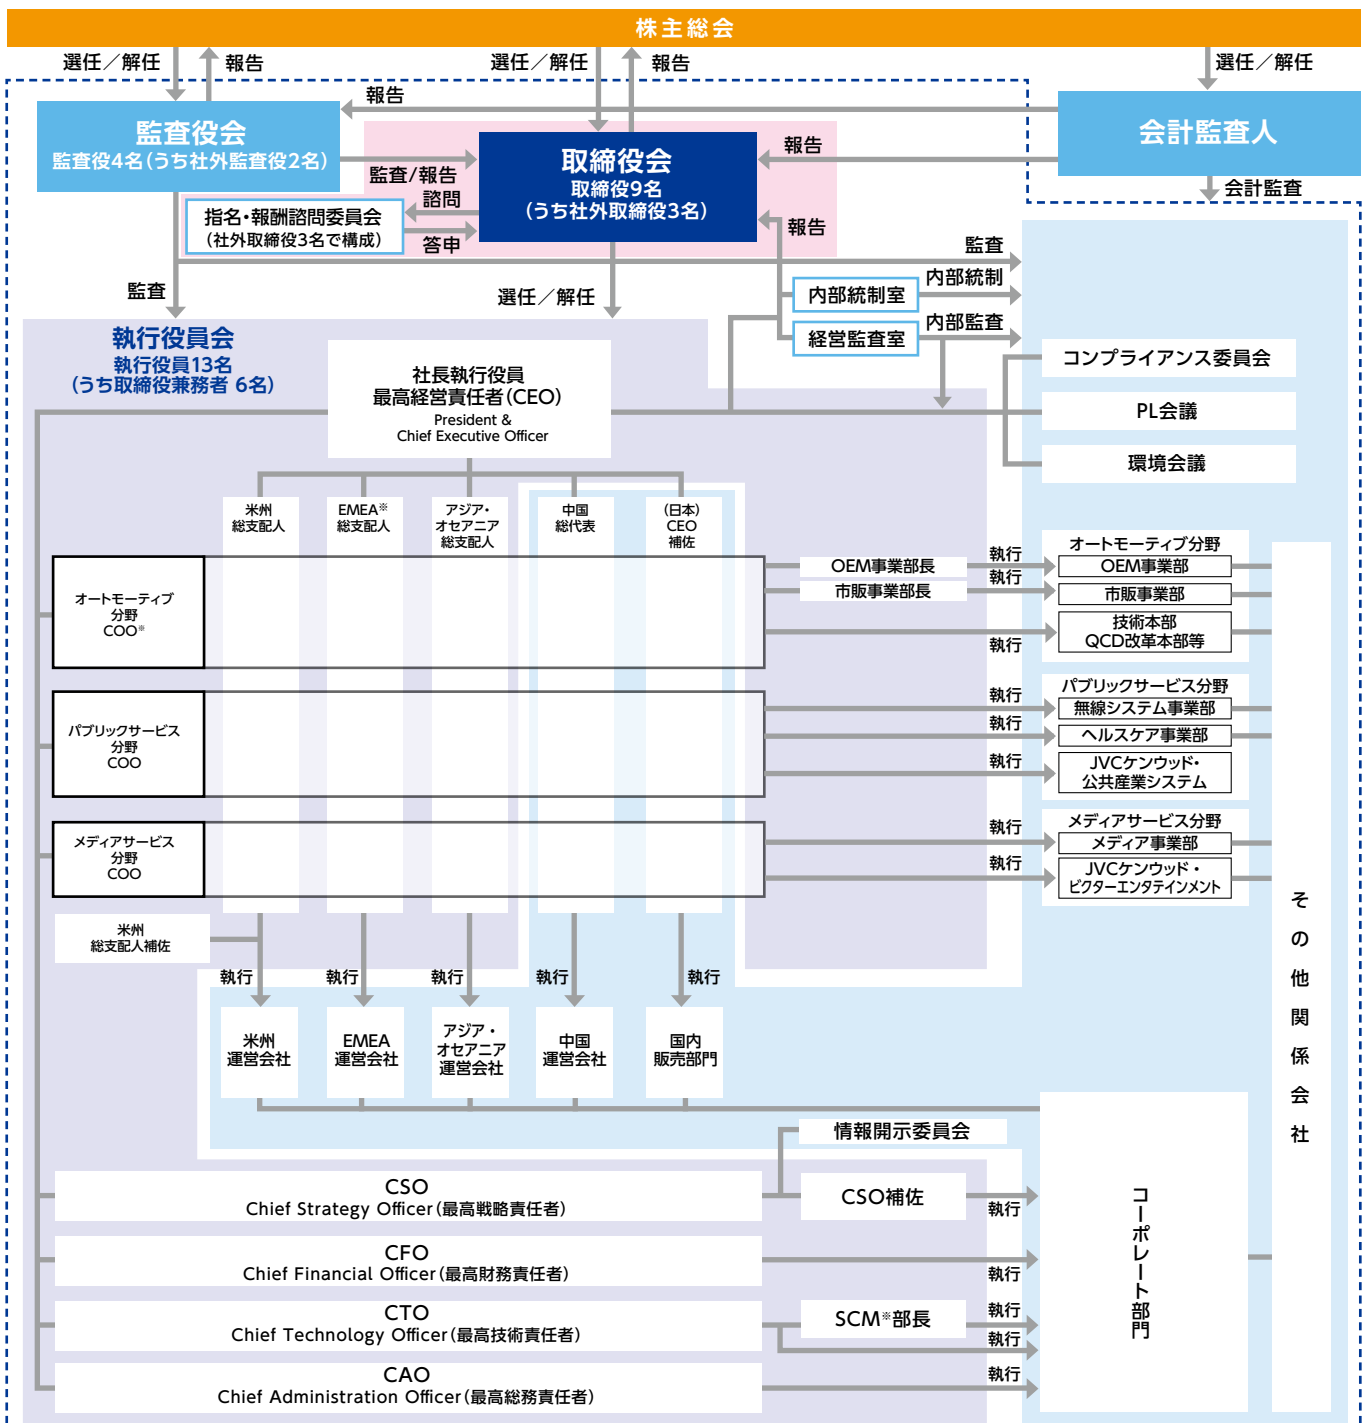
株主総会

選任／解任 報告 選任／解任 報告 選任／解任

報告

監査役会
監査役4名（うち社外監査役2名）

会計監査人

報告

監査/報告

取締役会
取締役9名
（うち社外取締役3名）

諮問

指名・報酬諮問委員会
（社外取締役3名で構成）

答申

報告

会計監査

監査

内部統制

内部統制室

内部監査

経営監査室

監査

選任／解任

執行役員会
執行役員13名
（うち取締役兼務者 6名）

社長執行役員
最高経営責任者（CEO）
President &
Chief Executive Officer

コンプライアンス委員会

PL会議

環境会議

米州総支配人

EMEA※総支配人

アジア・オセアニア総支配人

中国総代表

（日本）CEO補佐

オートモーティブ分野COO※

OEM事業部長

市販事業部長

執行 執行 執行

オートモーティブ分野
OEM事業部
市販事業部
技術本部
QCD改革本部等

パブリックサービス分野COO

執行 執行 執行

パブリックサービス分野
無線システム事業部
ヘルスケア事業部
JVCケンウッド・公共産業システム

メディアサービス分野COO

執行 執行

メディアサービス分野
メディア事業部
JVCケンウッド・ビクターエンタテインメント

その他関係会社

米州総支配人補佐

執行 執行 執行 執行 執行

米州運営会社

EMEA運営会社

アジア・オセアニア運営会社

中国運営会社

国内販売部門

情報開示委員会

CSO
Chief Strategy Officer（最高戦略責任者）

CSO補佐

執行

CFO
Chief Financial Officer（最高財務責任者）

執行

CTO
Chief Technology Officer（最高技術責任者）

SCM※部長

執行 執行

CAO
Chief Administration Officer（最高総務責任者）

執行

コーポレート部門